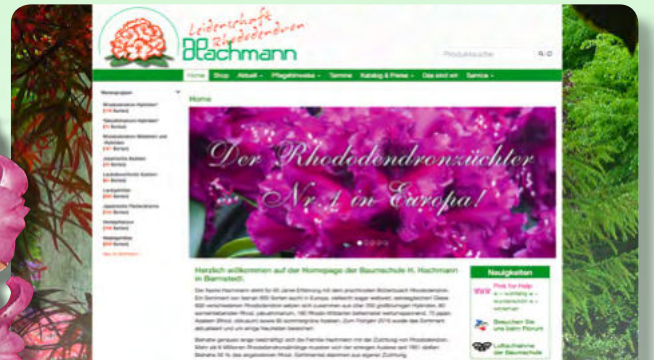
Leidenschaft für Rhododendron
HACHMANN

Produktsuche

Home | Shop | Aktuell | Pflegehinweise | Termine | Katalog & Preise | Das sind wir | Service

Warengruppen

Home

Der Rhododendronzüchter Nr. 1 in Europa!

Herzlich willkommen auf der Homepage der Baumschule H. Hachmann in Barmstedt.

Neuigkeiten

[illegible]